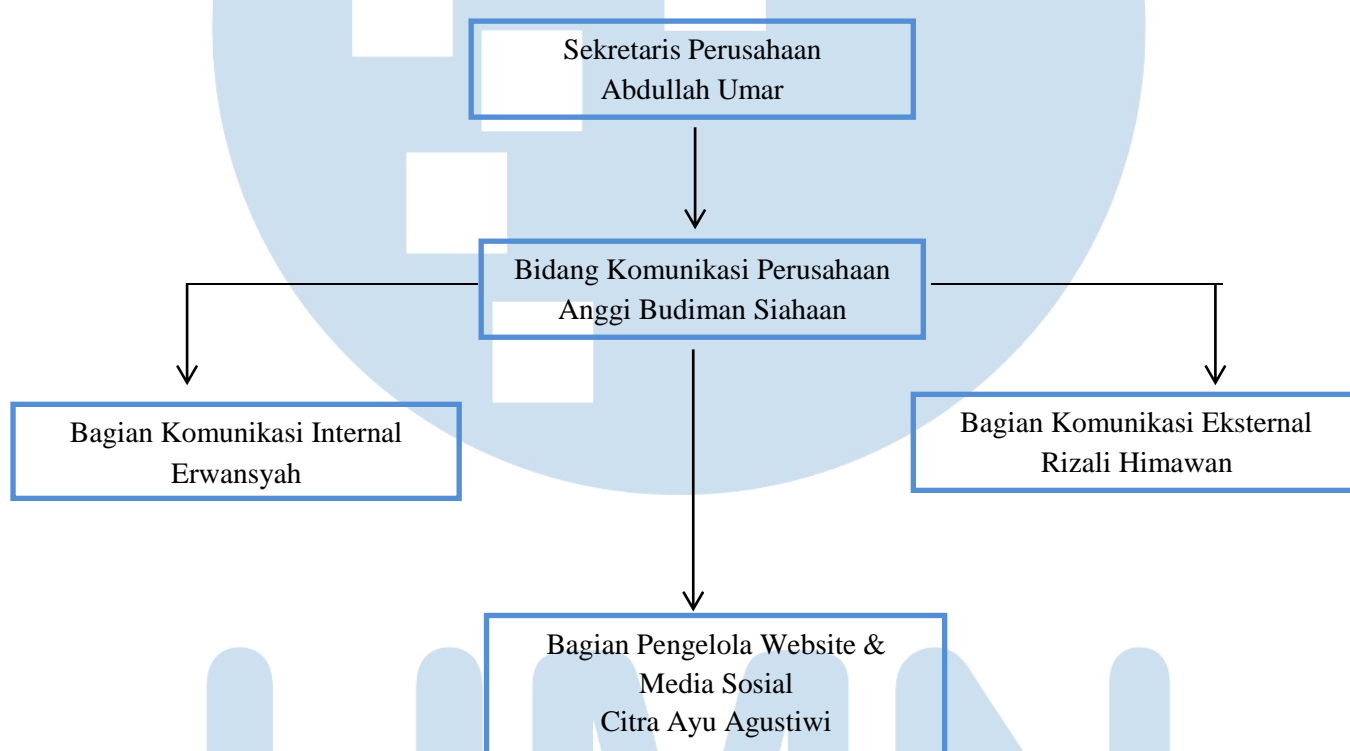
Sekretaris Perusahaan
Abdullah Umar

Bidang Komunikasi Perusahaan
Anggi Budiman Siahaan

Bagian Komunikasi Internal
Erwansyah

Bagian Komunikasi Eksternal
Rizali Himawan

Bagian Pengelola Website &
Media Sosial
Citra Ayu Agustiwi